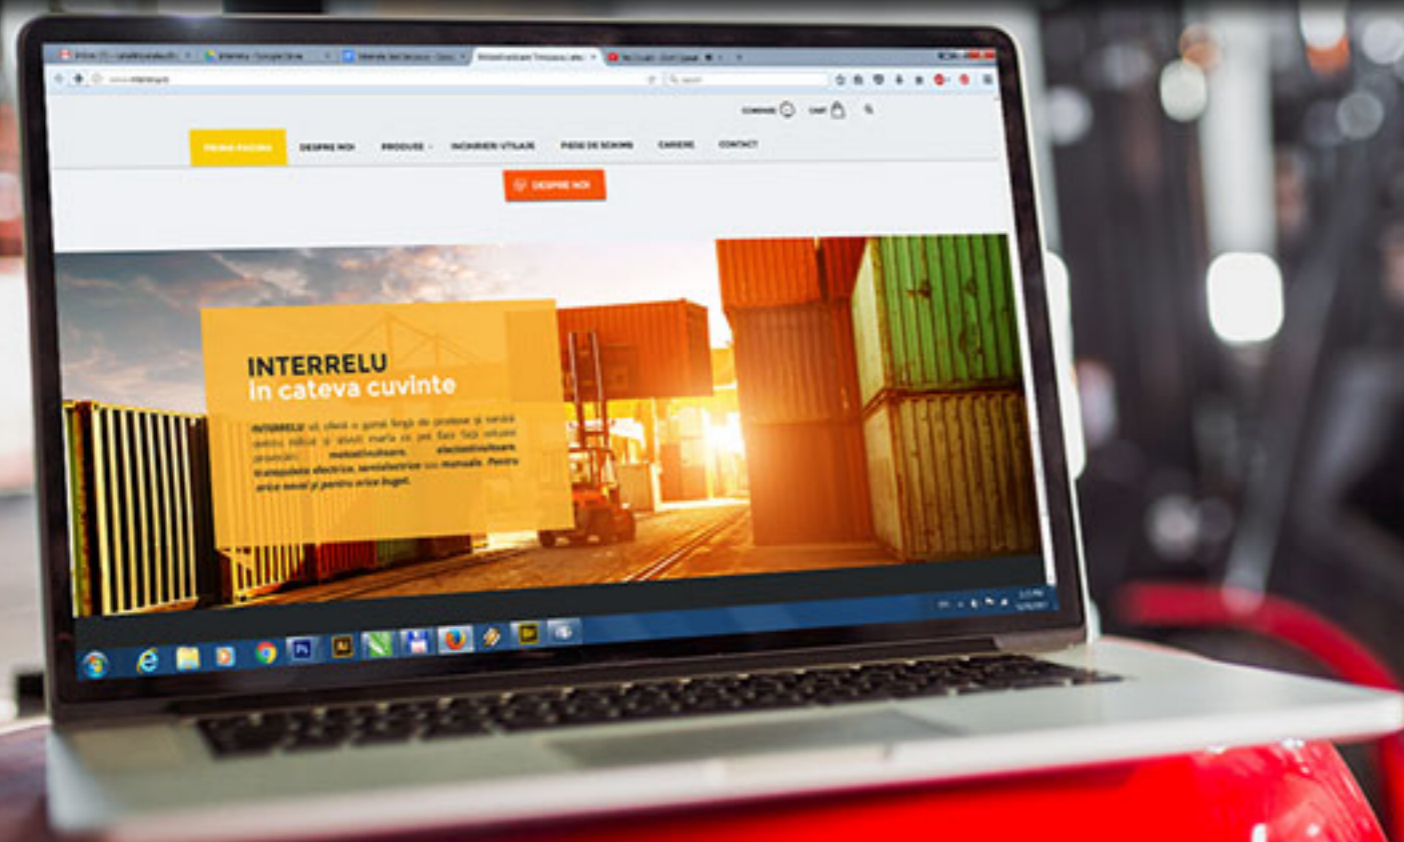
COMENZI CART

PRIMA PAGINA DESPRE NOI PRODUSE INCHIRIERI UTILAJE PIESE DE SCHIMB CARIERE CONTACT

DESPRE NOI

INTERRELU
în cateva cuvinte

INTERRELU vă oferă o gamă largă de produse și servicii destinate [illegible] motostivuitoare, electrostivuitoare, transpaleta electrice, semielectrice sau manuale. Pentru orice nevoi și pentru orice buget.